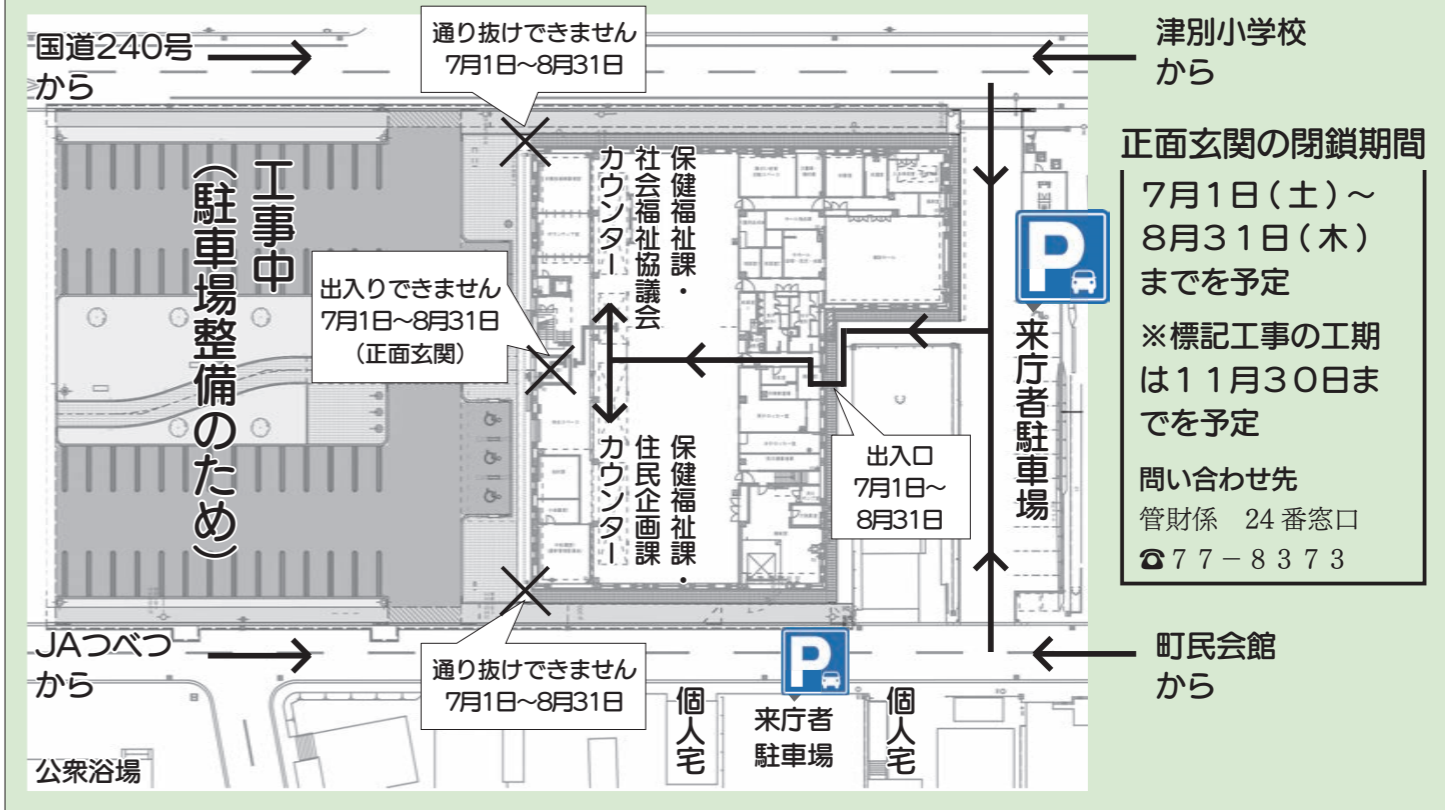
国道240号から

通り抜けできません
7月1日~8月31日

津別小学校から

正面玄関の閉鎖期間

7月1日（土）~
8月31日（木）
までを予定
※標記工事の工期は11月30日までを予定
問い合わせ先
管財係　24番窓口
☎77－8373

工事中
（駐車場整備のため）

保健福祉課・社会福祉協議会カウンター

出入りできません
7月1日~8月31日
（正面玄関）

保健福祉課・住民企画課カウンター

出入口
7月1日~
8月31日

P

来庁者駐車場

JAつべつから

通り抜けできません
7月1日~8月31日

P

来庁者駐車場

個人宅

個人宅

町民会館から

公衆浴場